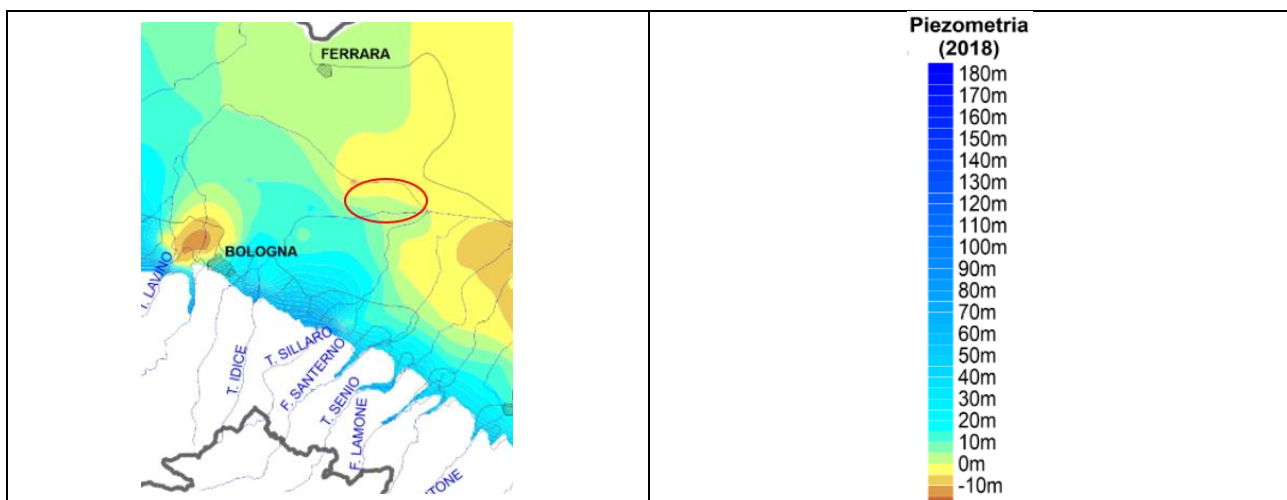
| | |
|---|---|
| FERRARA<br>BOLOGNA<br>T. LAVINO<br>T. IDICE<br>T. SILLARO<br>F. SANTERNO<br>T. SENIO<br>F. LAMONE<br>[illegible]TONE | Piezometria (2018)<br>180m<br>170m<br>160m<br>150m<br>140m<br>130m<br>120m<br>110m<br>100m<br>90m<br>80m<br>70m<br>60m<br>50m<br>40m<br>30m<br>20m<br>10m<br>0m<br>-10m |